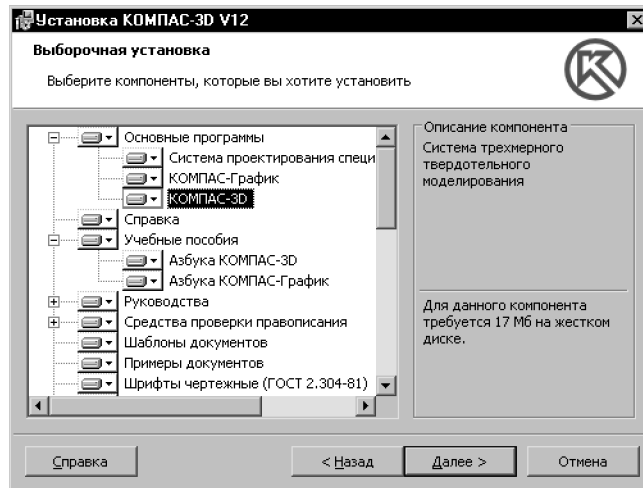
Установка КОМПАС-3D V12

Выборочная установка

Выберите компоненты, которые вы хотите установить

Основные программы
Система проектирования специ
КОМПАС-График
КОМПАС-3D
Справка
Учебные пособия
Азбука КОМПАС-3D
Азбука КОМПАС-График
Руководства
Средства проверки правописания
Шаблоны документов
Примеры документов
Шрифты чертежные (ГОСТ 2.304-81)

Описание компонента
Система трехмерного твердотельного моделирования

Для данного компонента требуется 17 Мб на жестком диске.

Справка
< Назад
Далее >
Отмена